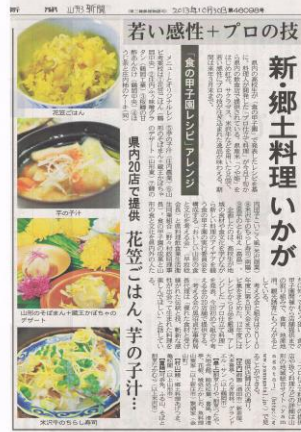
山形新聞

2013年10月31日

若い感性＋プロの技

新・郷土料理 いかが

「食の甲子園レシピ」アレンジ

県内20店で提供

花笠ごはん、芋の子汁…

花笠ごはん

芋の子汁

山形のそば団子＋蔵王かぼちゃの デザート

米沢牛のちらし寿司

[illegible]